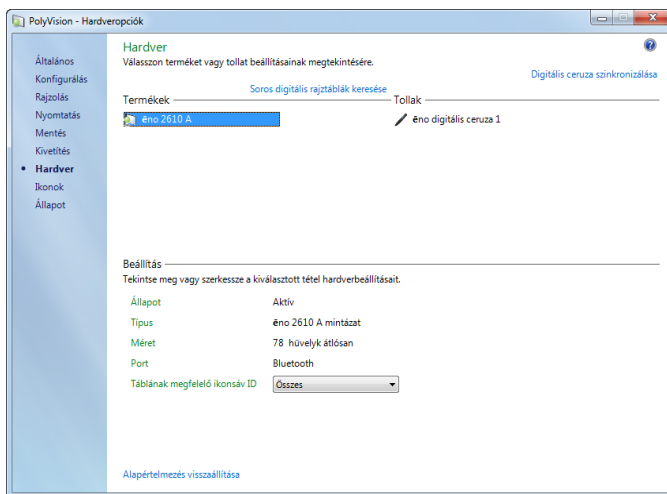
PolyVision - Hardveropciók

Általános
Konfigurálás
Rajzolás
Nyomtatás
Mentés
Kivetítés
Hardver
Ikonok
Állapot

Hardver
Válasszon terméket vagy tollat beállításainak megtekintésére.

Digitális ceruza szinkronizálása

Soros digitális rajztáblák keresése

Termékek

ēno 2610 A

Tollak

ēno digitális ceruza 1

Beállítás
Tekintse meg vagy szerkessze a kiválasztott tétel hardverbeállításait.

| | |
|---|---|
| Állapot | Aktív |
| Típus | ēno 2610 A mintázat |
| Méret | 78 hüvelyk átlósan |
| Port | Bluetooth |
| Táblának megfelelő ikonsáv ID | Összes |

Alapértelmezés visszaállítása